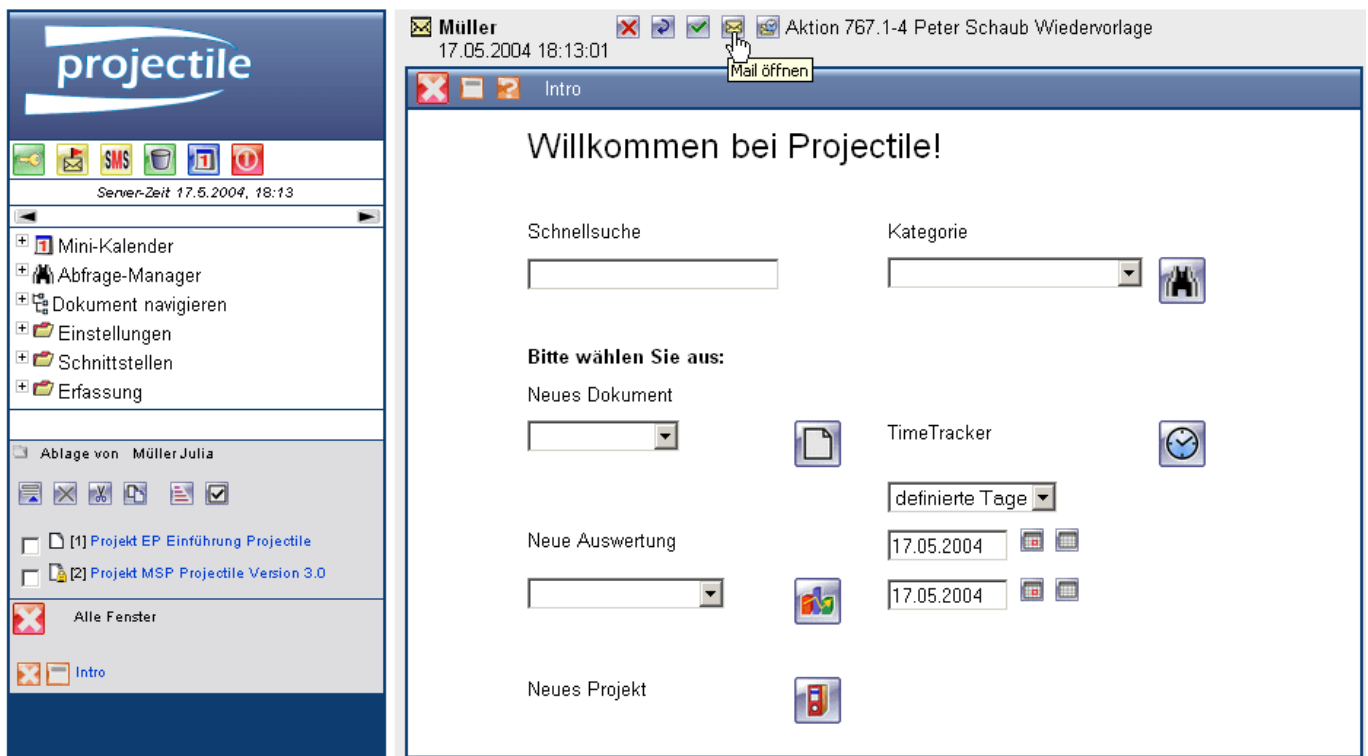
projectile

SMS

Server-Zeit 17.5.2004, 18:13

Mini-Kalender
Abfrage-Manager
Dokument navigieren
Einstellungen
Schnittstellen
Erfassung

Ablage von Müller Julia

[1] Projekt EP Einführung Projectile
[2] Projekt MSP Projectile Version 3.0

Alle Fenster

Intro

Müller
17.05.2004 18:13:01

Aktion 767.1-4 Peter Schaub Wiedervorlage

Mail öffnen

Intro

Willkommen bei Projectile!

Schnellsuche

Kategorie

Bitte wählen Sie aus:

Neues Dokument

TimeTracker

definierte Tage

Neue Auswertung

17.05.2004

17.05.2004

Neues Projekt